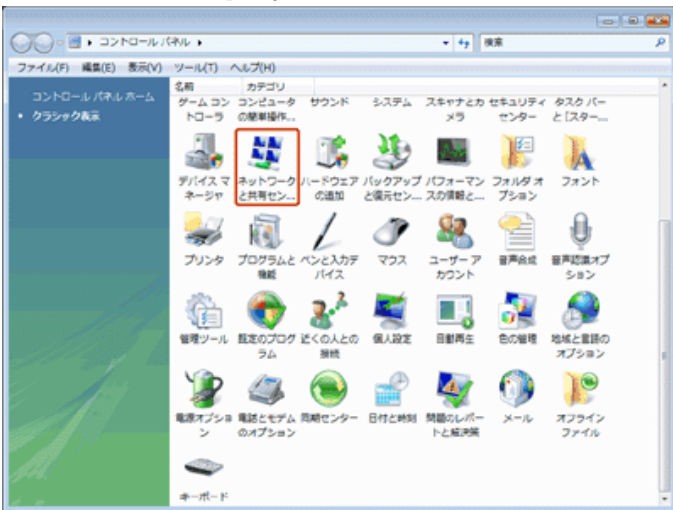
コントロール パネル ▸

検索

ファイル(F) 編集(E) 表示(V) ツール(T) ヘルプ(H)

コントロール パネル ホーム

• クラシック表示

名前 カテゴリ

ゲーム コントローラ
コンピュータの簡単操作...
サウンド
システム
スキャナとカメラ
セキュリティ センター
タスク バーと [スター...

デバイス マネージャ
ネットワークと共有セン...
ハードウェアの追加
バックアップと復元セン...
パフォーマンスの情報と...
フォルダ オプション
フォント

プリンタ
プログラムと機能
ペンと入力デバイス
マウス
ユーザー アカウント
音声合成
音声認識オプション

管理ツール
既定のプログラム
近くの人との接続
個人設定
自動再生
色の管理
地域と言語のオプション

電源オプション
電話とモデムのオプション
同期センター
日付と時刻
問題のレポートと解決策
メール
オフライン ファイル

キーボード